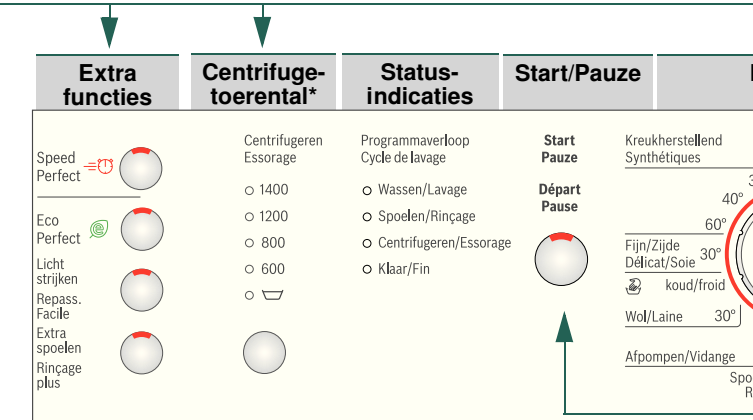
Extra functies

Centrifuge-toerental*

Status-indicaties

Start/Pauze

Speed Perfect

Eco Perfect

Licht strijken

Repass. Facile

Extra spoelen

Rinçage plus

Centrifugeren Essorage

○ 1400

○ 1200

○ 800

○ 600

○

Programmaverloop Cycle de lavage

○ Wassen/Lavage

○ Spoelen/Rinçage

○ Centrifugeren/Essorage

○ Klaar/Fin

Start Pauze

Départ Pause

Kreukherstellend Synthétiques

40°

60°

Fijn/Zijde Délicat/Soie 30°

koud/froid

Wol/Laine 30°

Afpompen/Vidange

Spo

R